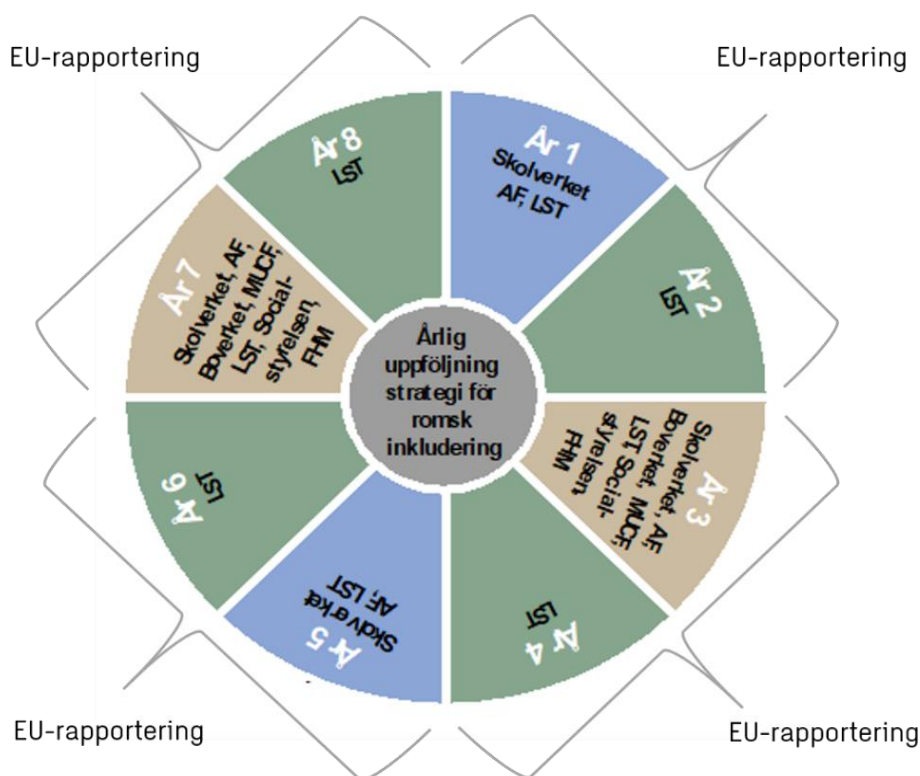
EU-rapportering

EU-rapportering

År 8
LST

År 1
Skolverket
AF, LST

År 7
Skolverket, AF, Boverket, MUCF, LST, Socialstyrelsen, FHM

Årlig uppföljning strategi för romsk inkludering

År 2
LST

År 6
LST

År 3
Skolverket, AF Boverket, MUCF, LST Socialstyrelsen, FHM

År 5
Skolverket
AF, LST

År 4
LST

EU-rapportering

EU-rapportering